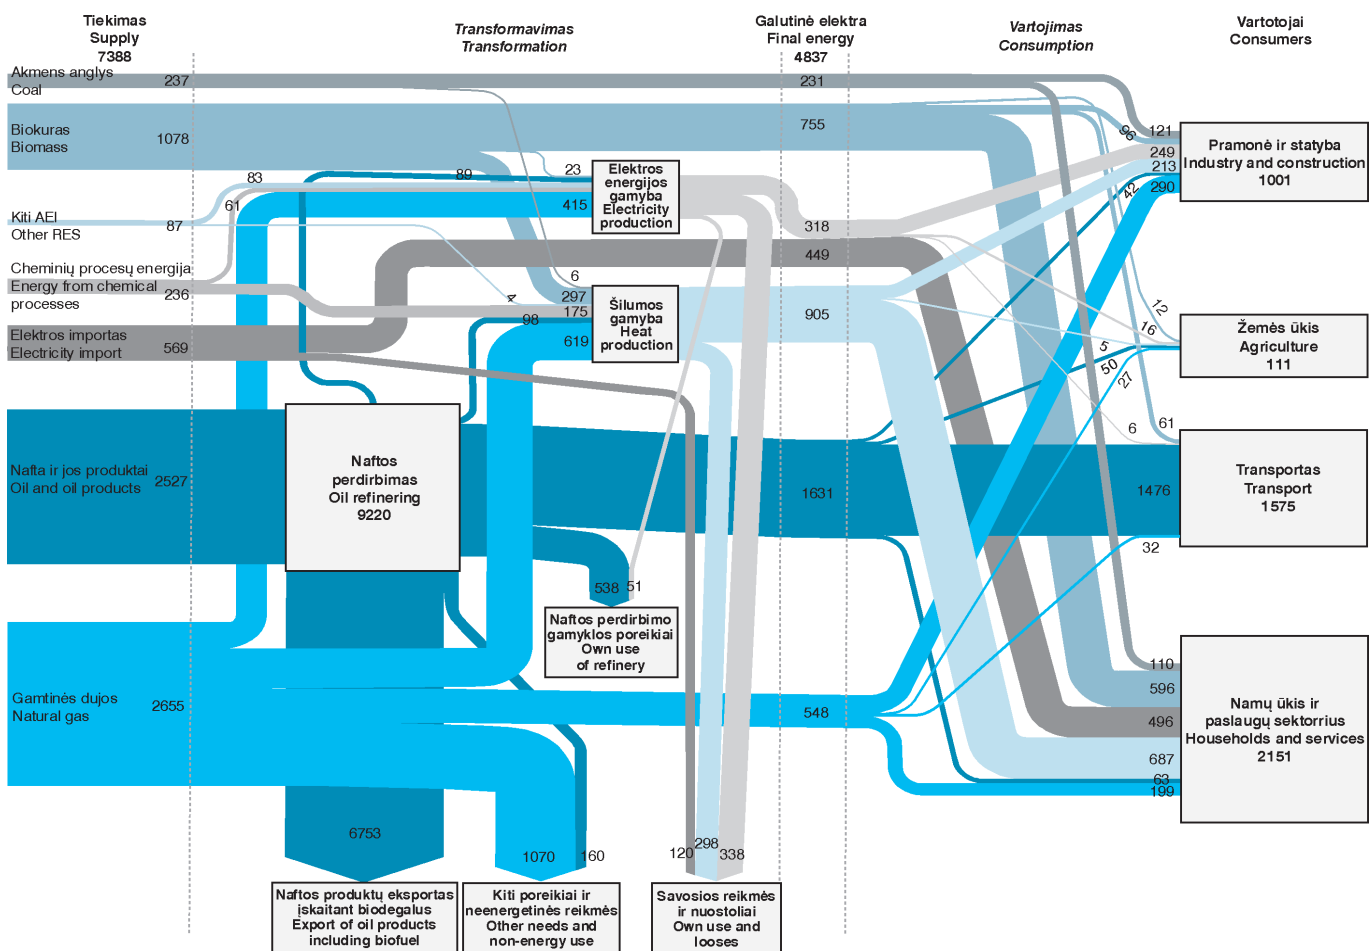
Tiekimas
Supply
7388

Transformavimas
Transformation

Galutinė elektra
Final energy
4837

Vartojimas
Consumption

Vartotojai
Consumers

Akmens anglys
Coal
237

231

Biokuras
Biomass
1078

755

Kiti AEI
Other RES
87

Cheminių procesų energija
Energy from chemical processes
236

Elektros importas
Electricity import
569

Nafta ir jos produktai
Oil and oil products
2527

Gamtinės dujos
Natural gas
2655

83
61
89
23
415

Elektros energijos gamyba
Electricity production

318
449
6
4
297
175
98
619

Šilumos gamyba
Heat production

905

Naftos perdirbimas
Oil refinering
9220

1631

538
51

Naftos perdirbimo gamyklos poreikiai
Own use of refinery

548

6753

1070
160

120
298
338

Naftos produktų eksportas įskaitant biodegalus
Export of oil products including biofuel

Kiti poreikiai ir neenergetinės reikmės
Other needs and non-energy use

Savosios reikmės ir nuostoliai
Own use and looses

96
121
249
213
42
290

Pramonė ir statyba
Industry and construction
1001

12
16
5
50
27

Žemės ūkis
Agriculture
111

6
61

Transportas
Transport
1575

1476
32

110
596
496
687
63
199

Namų ūkis ir paslaugų sektorrius
Households and services
2151